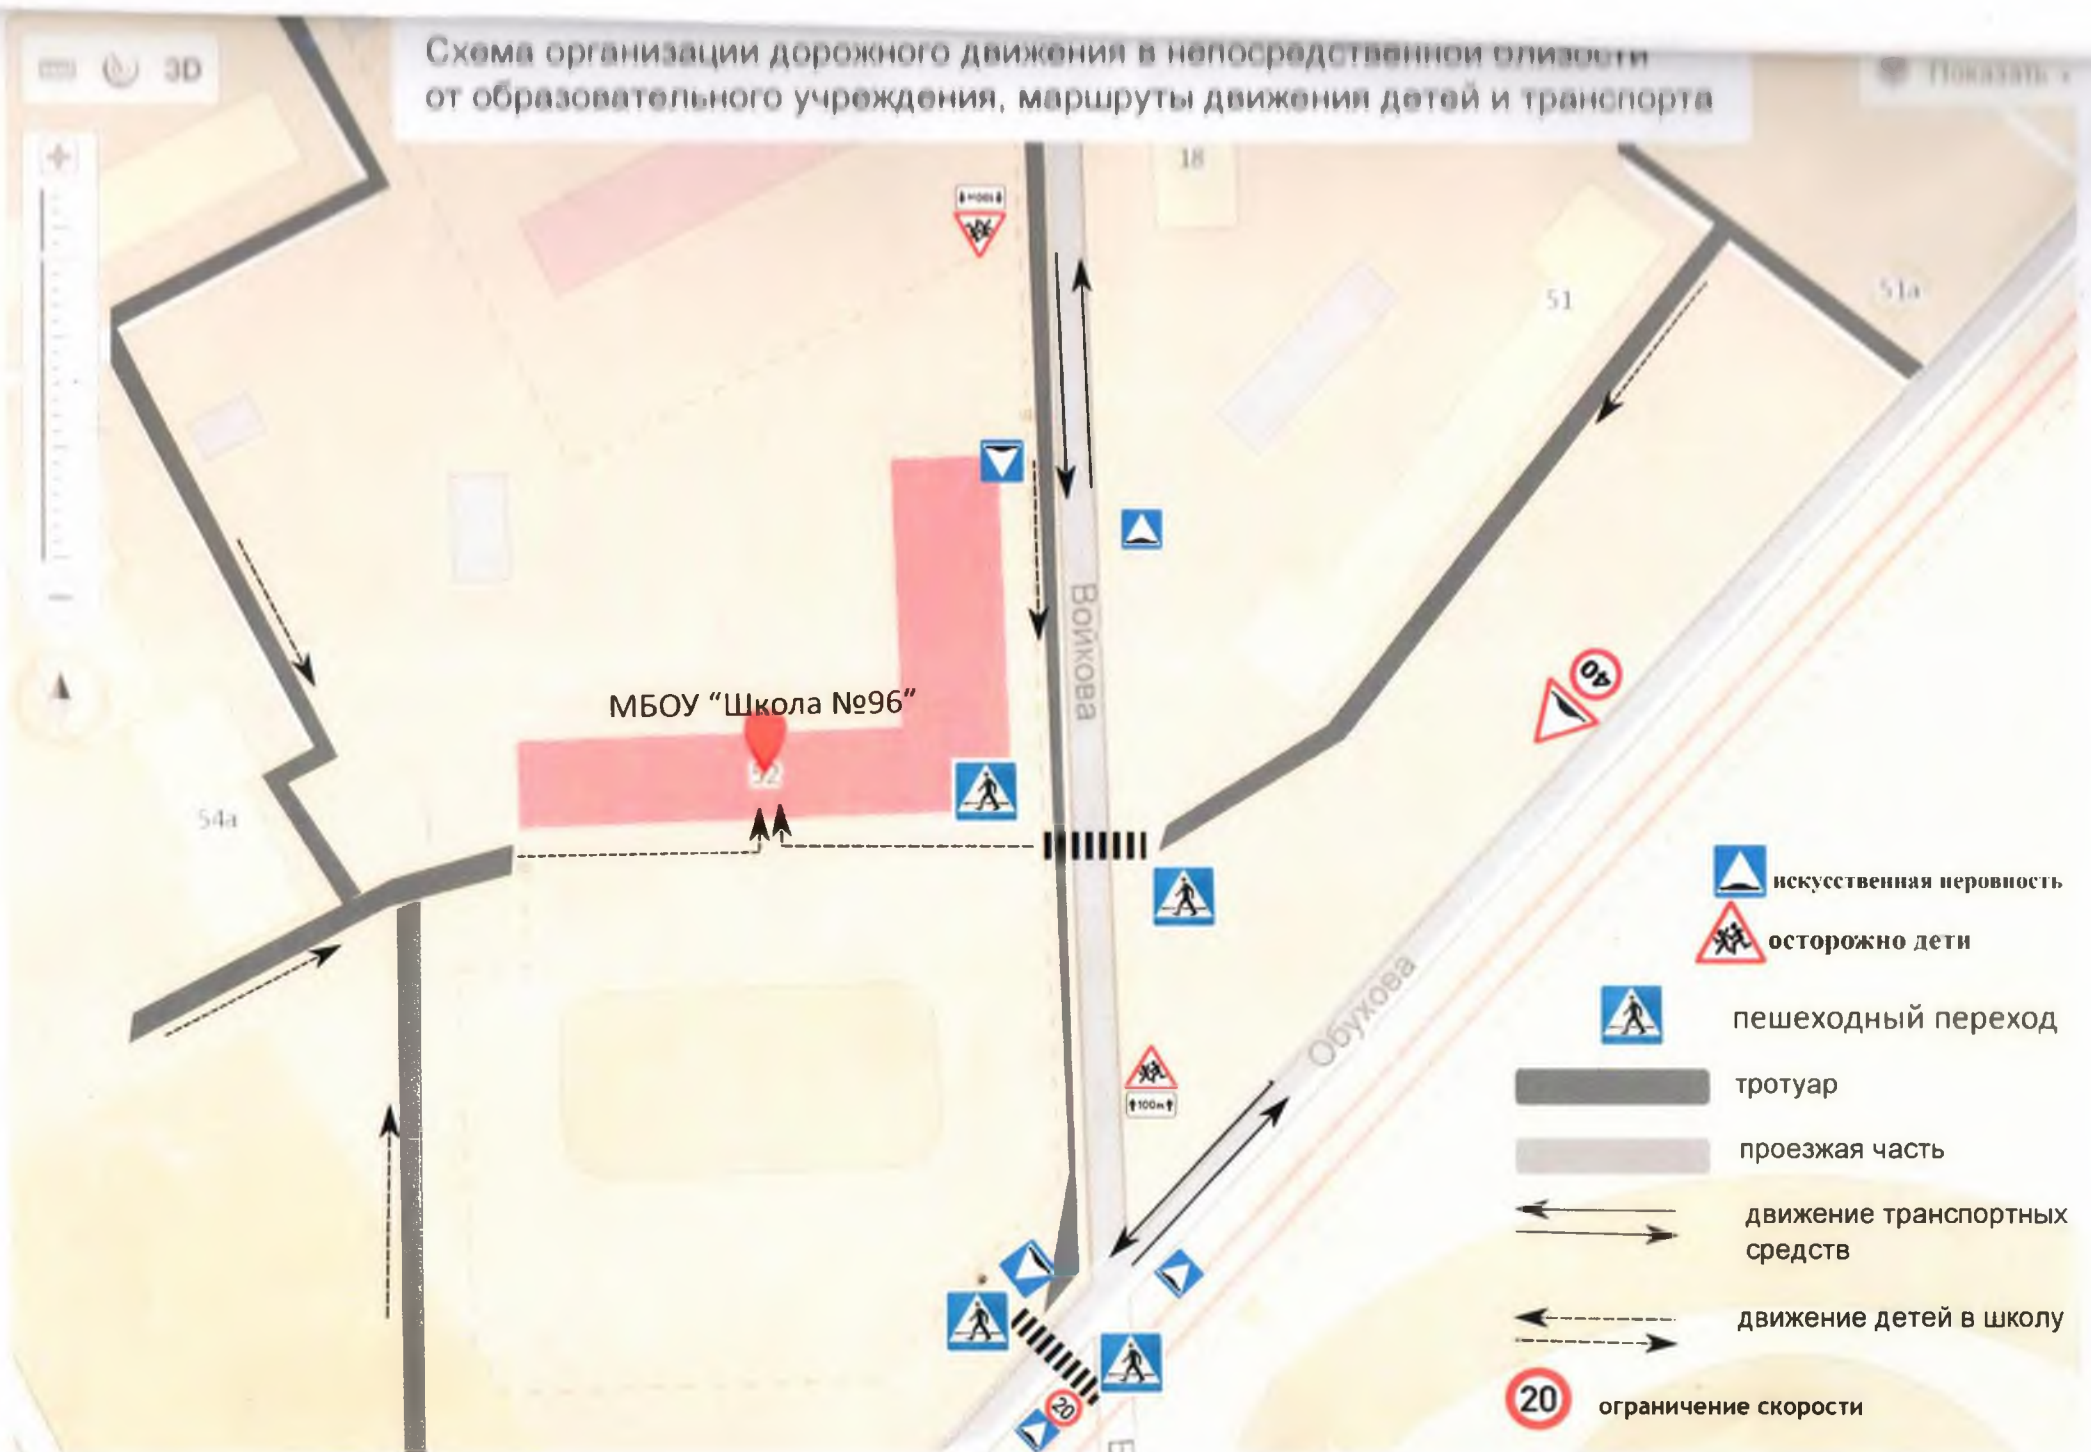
3D

Схема организации дорожного движения в непосредственной близости от образовательного учреждения, маршруты движения детей и транспорта

Показать

18

51

51а

54а

МБОУ "Школа №96"

52

Войкова

Обухова

40

100м

100м

20

искусственная неровность

осторожно дети

пешеходный переход

тротуар

проезжая часть

движение транспортных средств

движение детей в школу

20

ограничение скорости